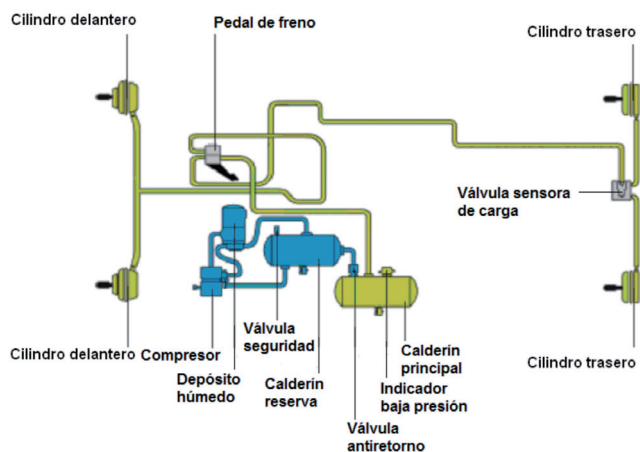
Cilindro delantero

Pedal de freno

Cilindro trasero

Válvula sensora de carga

Cilindro delantero

Compresor

Válvula seguridad

Calderín principal

Cilindro trasero

Depósito húmedo

Calderín reserva

Indicador baja presión

Válvula antiretorno